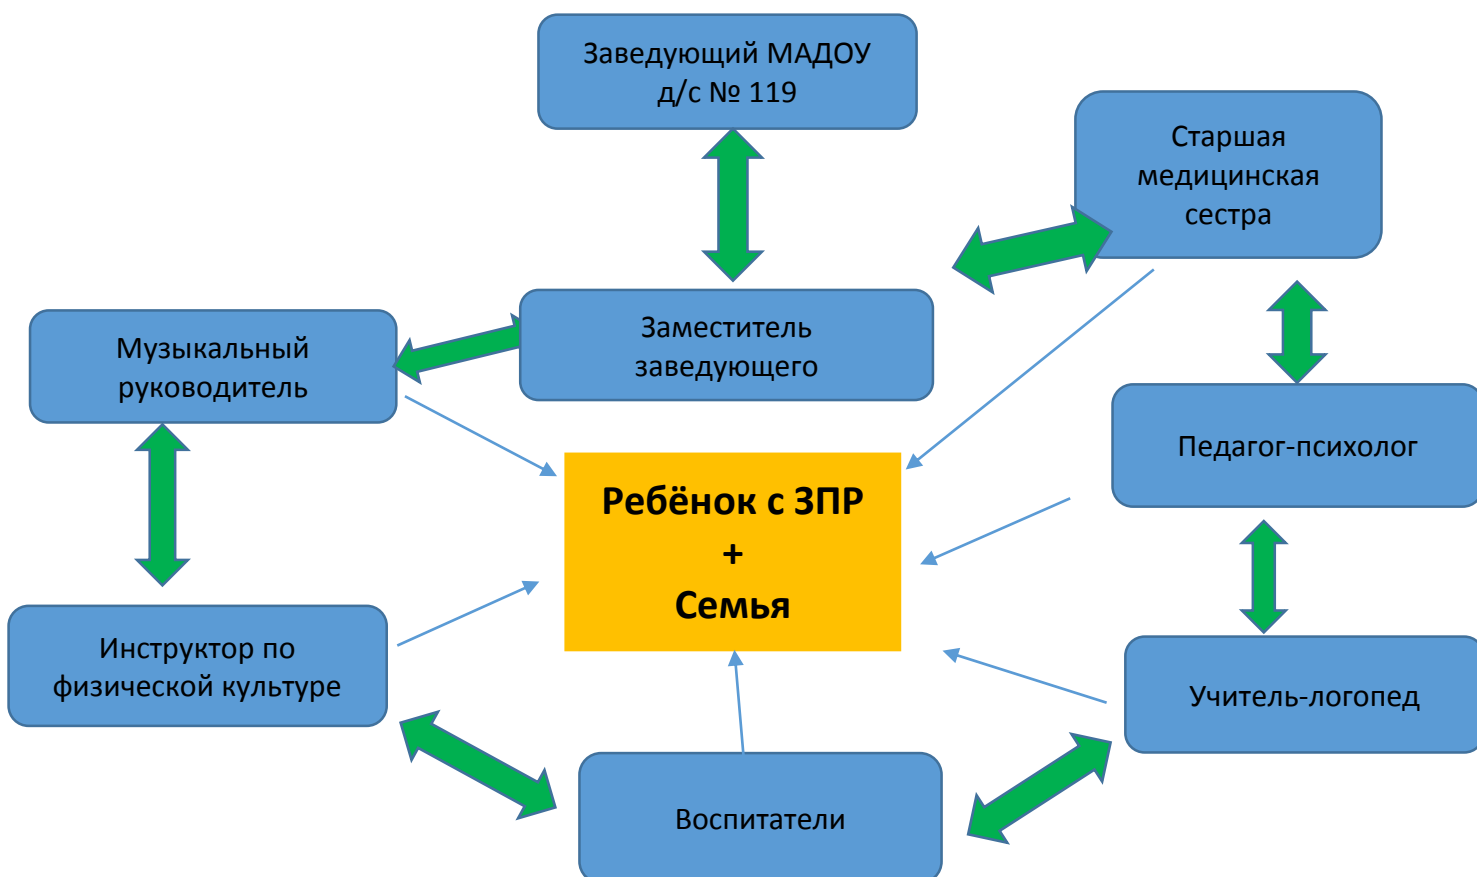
Заведующий МАДОУ д/с № 119

Старшая медицинская сестра

Музыкальный руководитель

Заместитель заведующего

Педагог-психолог

Ребёнок с ЗПР
+
Семья

Инструктор по физической культуре

Учитель-логопед

Воспитатели